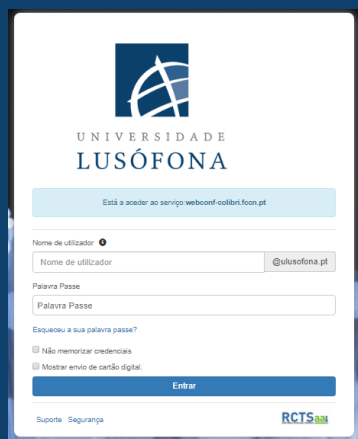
UNIVERSIDADE
LUSÓFONA

Está a aceder ao serviço: webconf-colibri.fccn.pt

Nome de utilizador

Nome de utilizador

@ulusofona.pt

Palavra Passe

Palavra Passe

Esqueceu a sua palavra passe?

Não memorizar credenciais

Mostrar envio de cartão digital.

Entrar

Suporte Segurança

RCTSaai